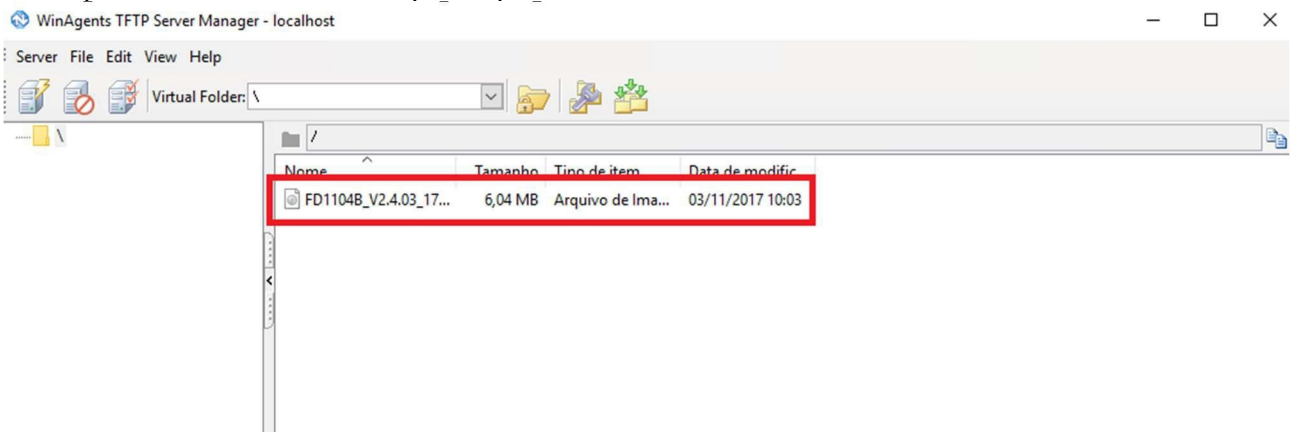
WinAgents TFTP Server Manager - localhost

Server File Edit View Help

Virtual Folder: \

\

/

| Nome | Tamanho | Tipo de item | Data de modific |
|---|---|---|---|
| FD1104B_V2.4.03_17... | 6,04 MB | Arquivo de Ima... | 03/11/2017 10:03 |